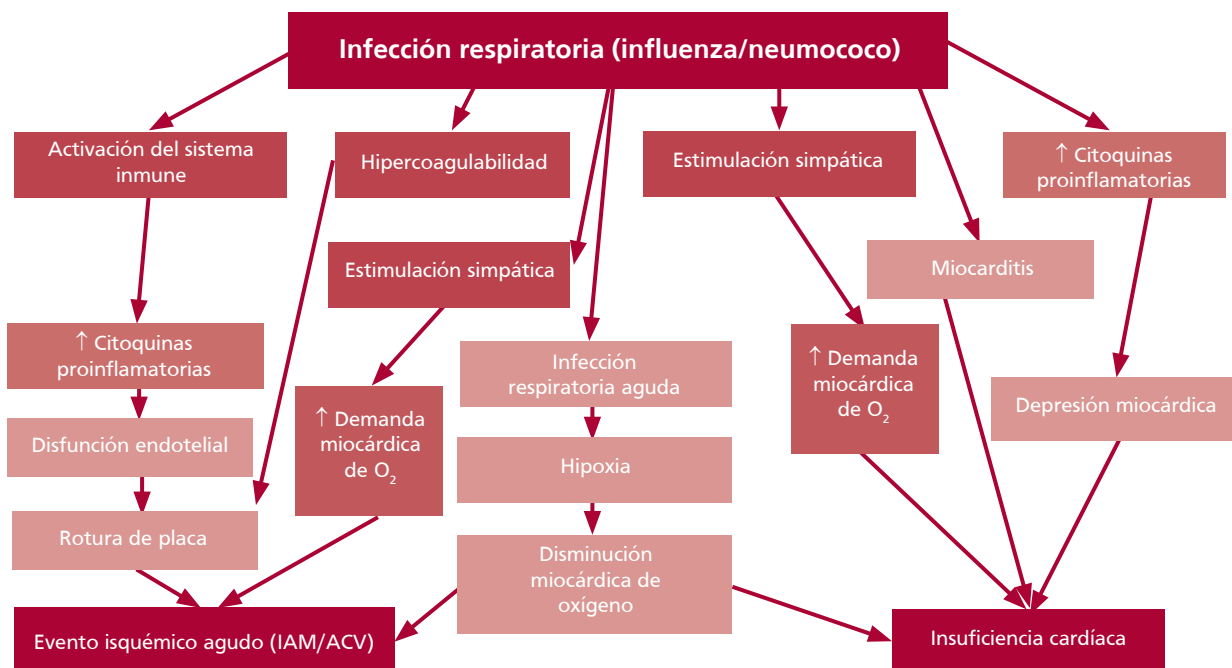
Infección respiratoria (influenza/neumococo)

Activación del sistema inmune

Hipercoagulabilidad

Estimulación simpática

↑ Citoquinas proinflamatorias

Estimulación simpática

Miocarditis

↑ Citoquinas proinflamatorias

Infección respiratoria aguda

↑ Demanda miocárdica de $O_2$

↑ Demanda miocárdica de $O_2$

Depresión miocárdica

Disfunción endotelial

Hipoxia

Rotura de placa

Disminución miocárdica de oxígeno

Evento isquémico agudo (IAM/ACV)

Insuficiencia cardíaca